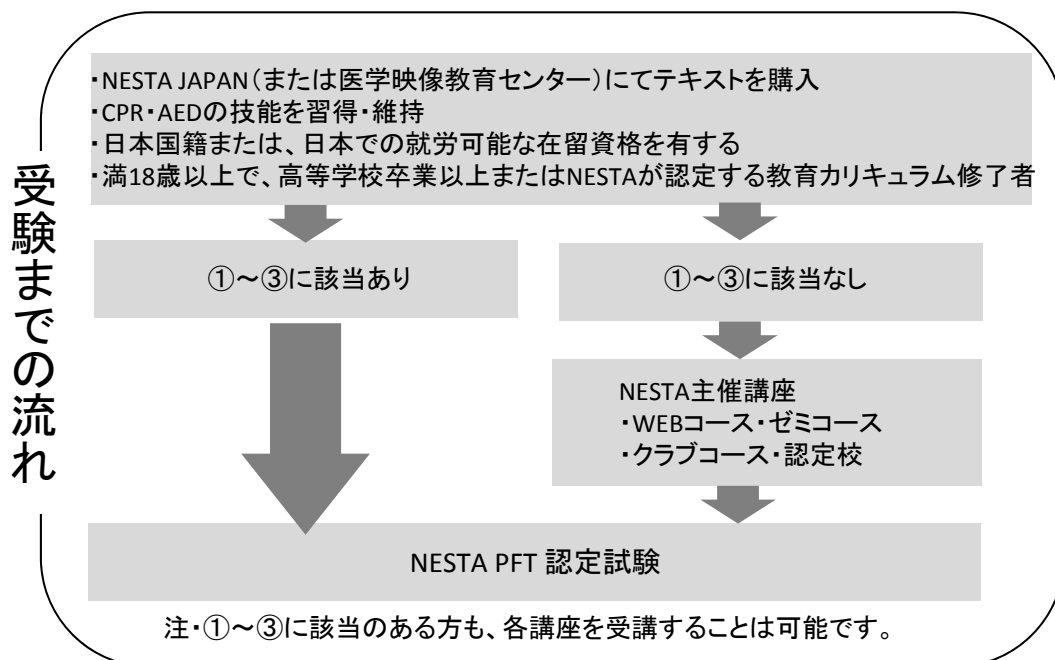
受験までの流れ

・NESTA JAPAN(または医学映像教育センター)にてテキストを購入
・CPR・AEDの技能を習得・維持
・日本国籍または、日本での就労可能な在留資格を有する
・満18歳以上で、高等学校卒業以上またはNESTAが認定する教育カリキュラム修了者

①～③に該当あり

①～③に該当なし

NESTA主催講座
・WEBコース・ゼミコース
・クラブコース・認定校

NESTA PFT 認定試験

注・①～③に該当のある方も、各講座を受講することは可能です。